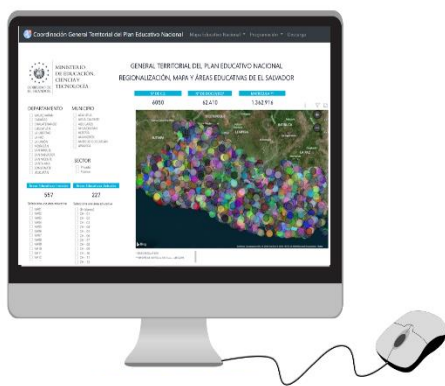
Coordinación General Territorial del Plan Educativo Nacional

MINISTERIO DE EDUCACIÓN, CIENCIA Y TECNOLOGÍA

GOBIERNO DE EL SALVADOR

GENERAL TERRITORIAL DEL PLAN EDUCATIVO NACIONAL
REGIONALIZACIÓN, MAPA Y ÁREAS EDUCATIVAS DE EL SALVADOR

6050

62410

1362916

DEPARTAMENTO

MUNICIPIO

SECTOR

557

227

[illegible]